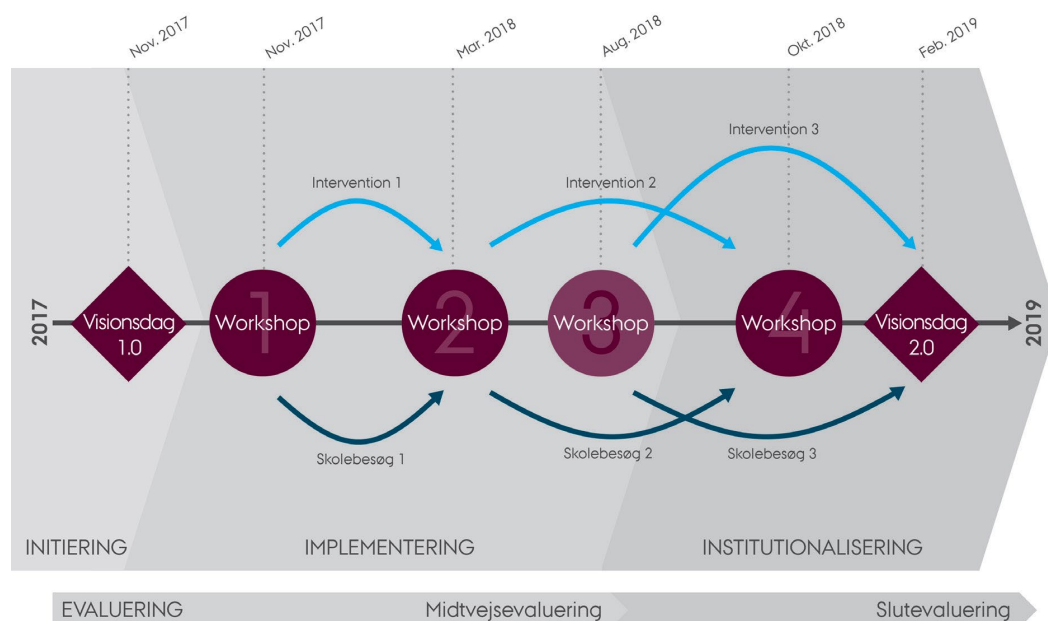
Nov. 2017
Nov. 2017
Mar. 2018
Aug. 2018
Okt. 2018
Feb. 2019

Intervention 1
Intervention 2
Intervention 3

2017
Visionsdag 1.0
1 Workshop
2 Workshop
3 Workshop
4 Workshop
Visionsdag 2.0
2019

Skolebesøg 1
Skolebesøg 2
Skolebesøg 3

INITIERING
IMPLEMENTERING
INSTITUTIONALISERING

EVALUERING
Midtvejsevaluering
Slutevaluering